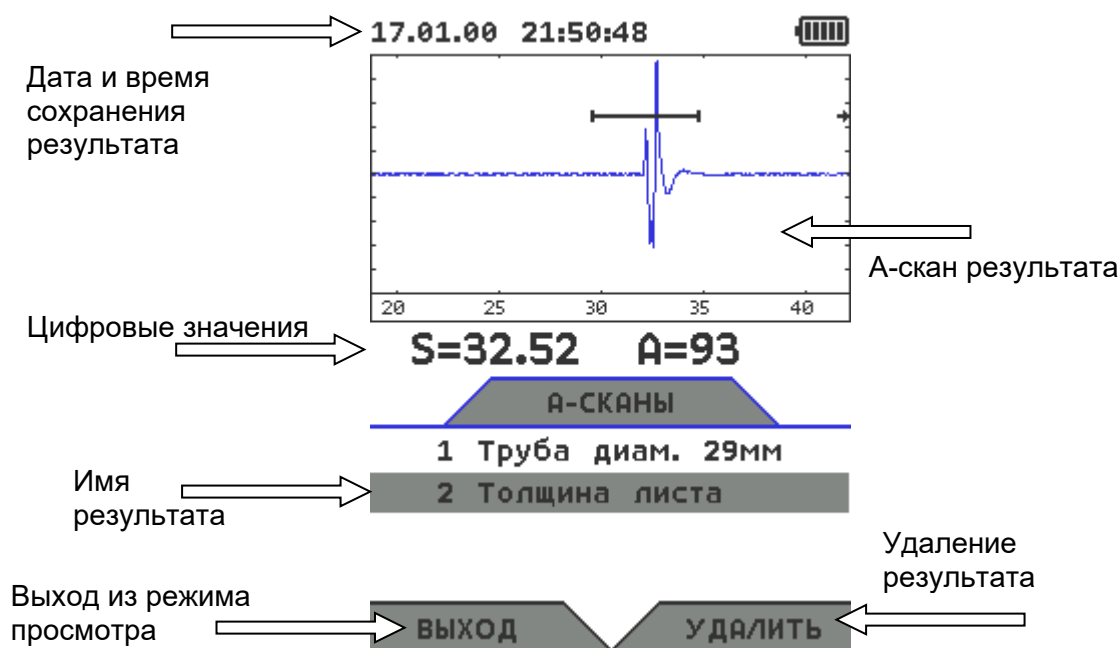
17.01.00 21:50:48

Дата и время сохранения результата

А-скан результата

20 25 30 35 40

Цифровые значения

S=32.52 A=93

А-СКАНЫ

1 Труба диам. 29мм

Имя результата

2 Толщина листа

Удаление результата

Выход из режима просмотра

ВЫХОД

УДАЛИТЬ